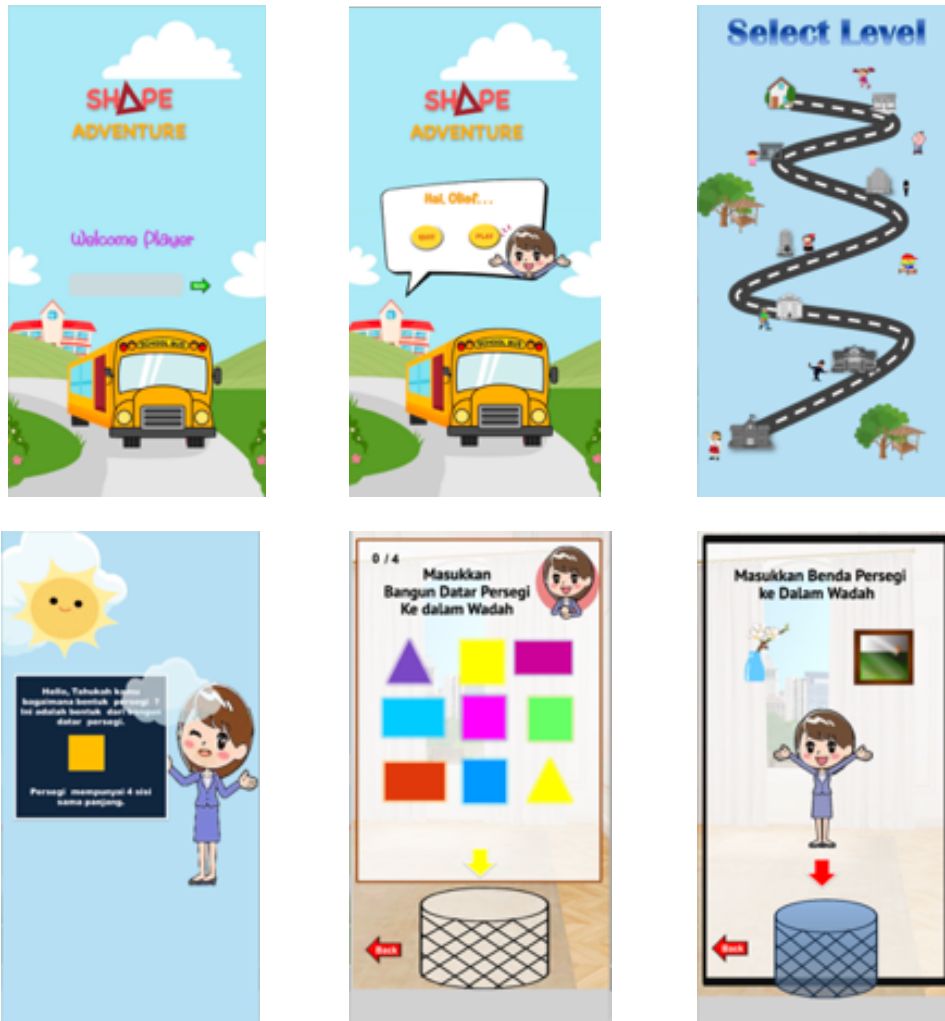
SHAPE
ADVENTURE

Welcome Player

GO

SCHOOL BUS

SHAPE
ADVENTURE

Hai, Ollie!...

QUIT

PLAY

SCHOOL BUS

Select Level

Hello, Tahukah kamu bagaimana bentuk persegi ? Ini adalah bentuk dari bangun datar persegi.

Persegi mempunyai 4 sisi sama panjang.

0 / 4

Masukkan Bangun Datar Persegi Ke dalam Wadah

Back

Masukkan Benda Persegi ke Dalam Wadah

Back